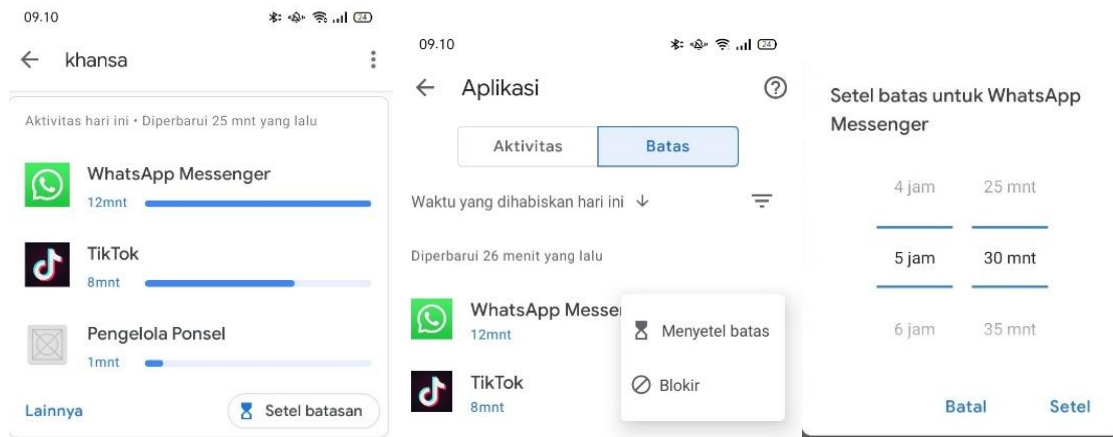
09.10

khansa

Aktivitas hari ini • Diperbarui 25 mnt yang lalu

WhatsApp Messenger
12mnt

TikTok
8mnt

Pengelola Ponsel
1mnt

Lainnya

Setel batasan

09.10

Aplikasi

Aktivitas

Batas

Waktu yang dihabiskan hari ini

Diperbarui 26 menit yang lalu

WhatsApp Messer
12mnt

TikTok
8mnt

Menyetel batas

Blokir

Setel batas untuk WhatsApp Messenger

4 jam
25 mnt

5 jam
30 mnt

6 jam
35 mnt

Batal
Setel